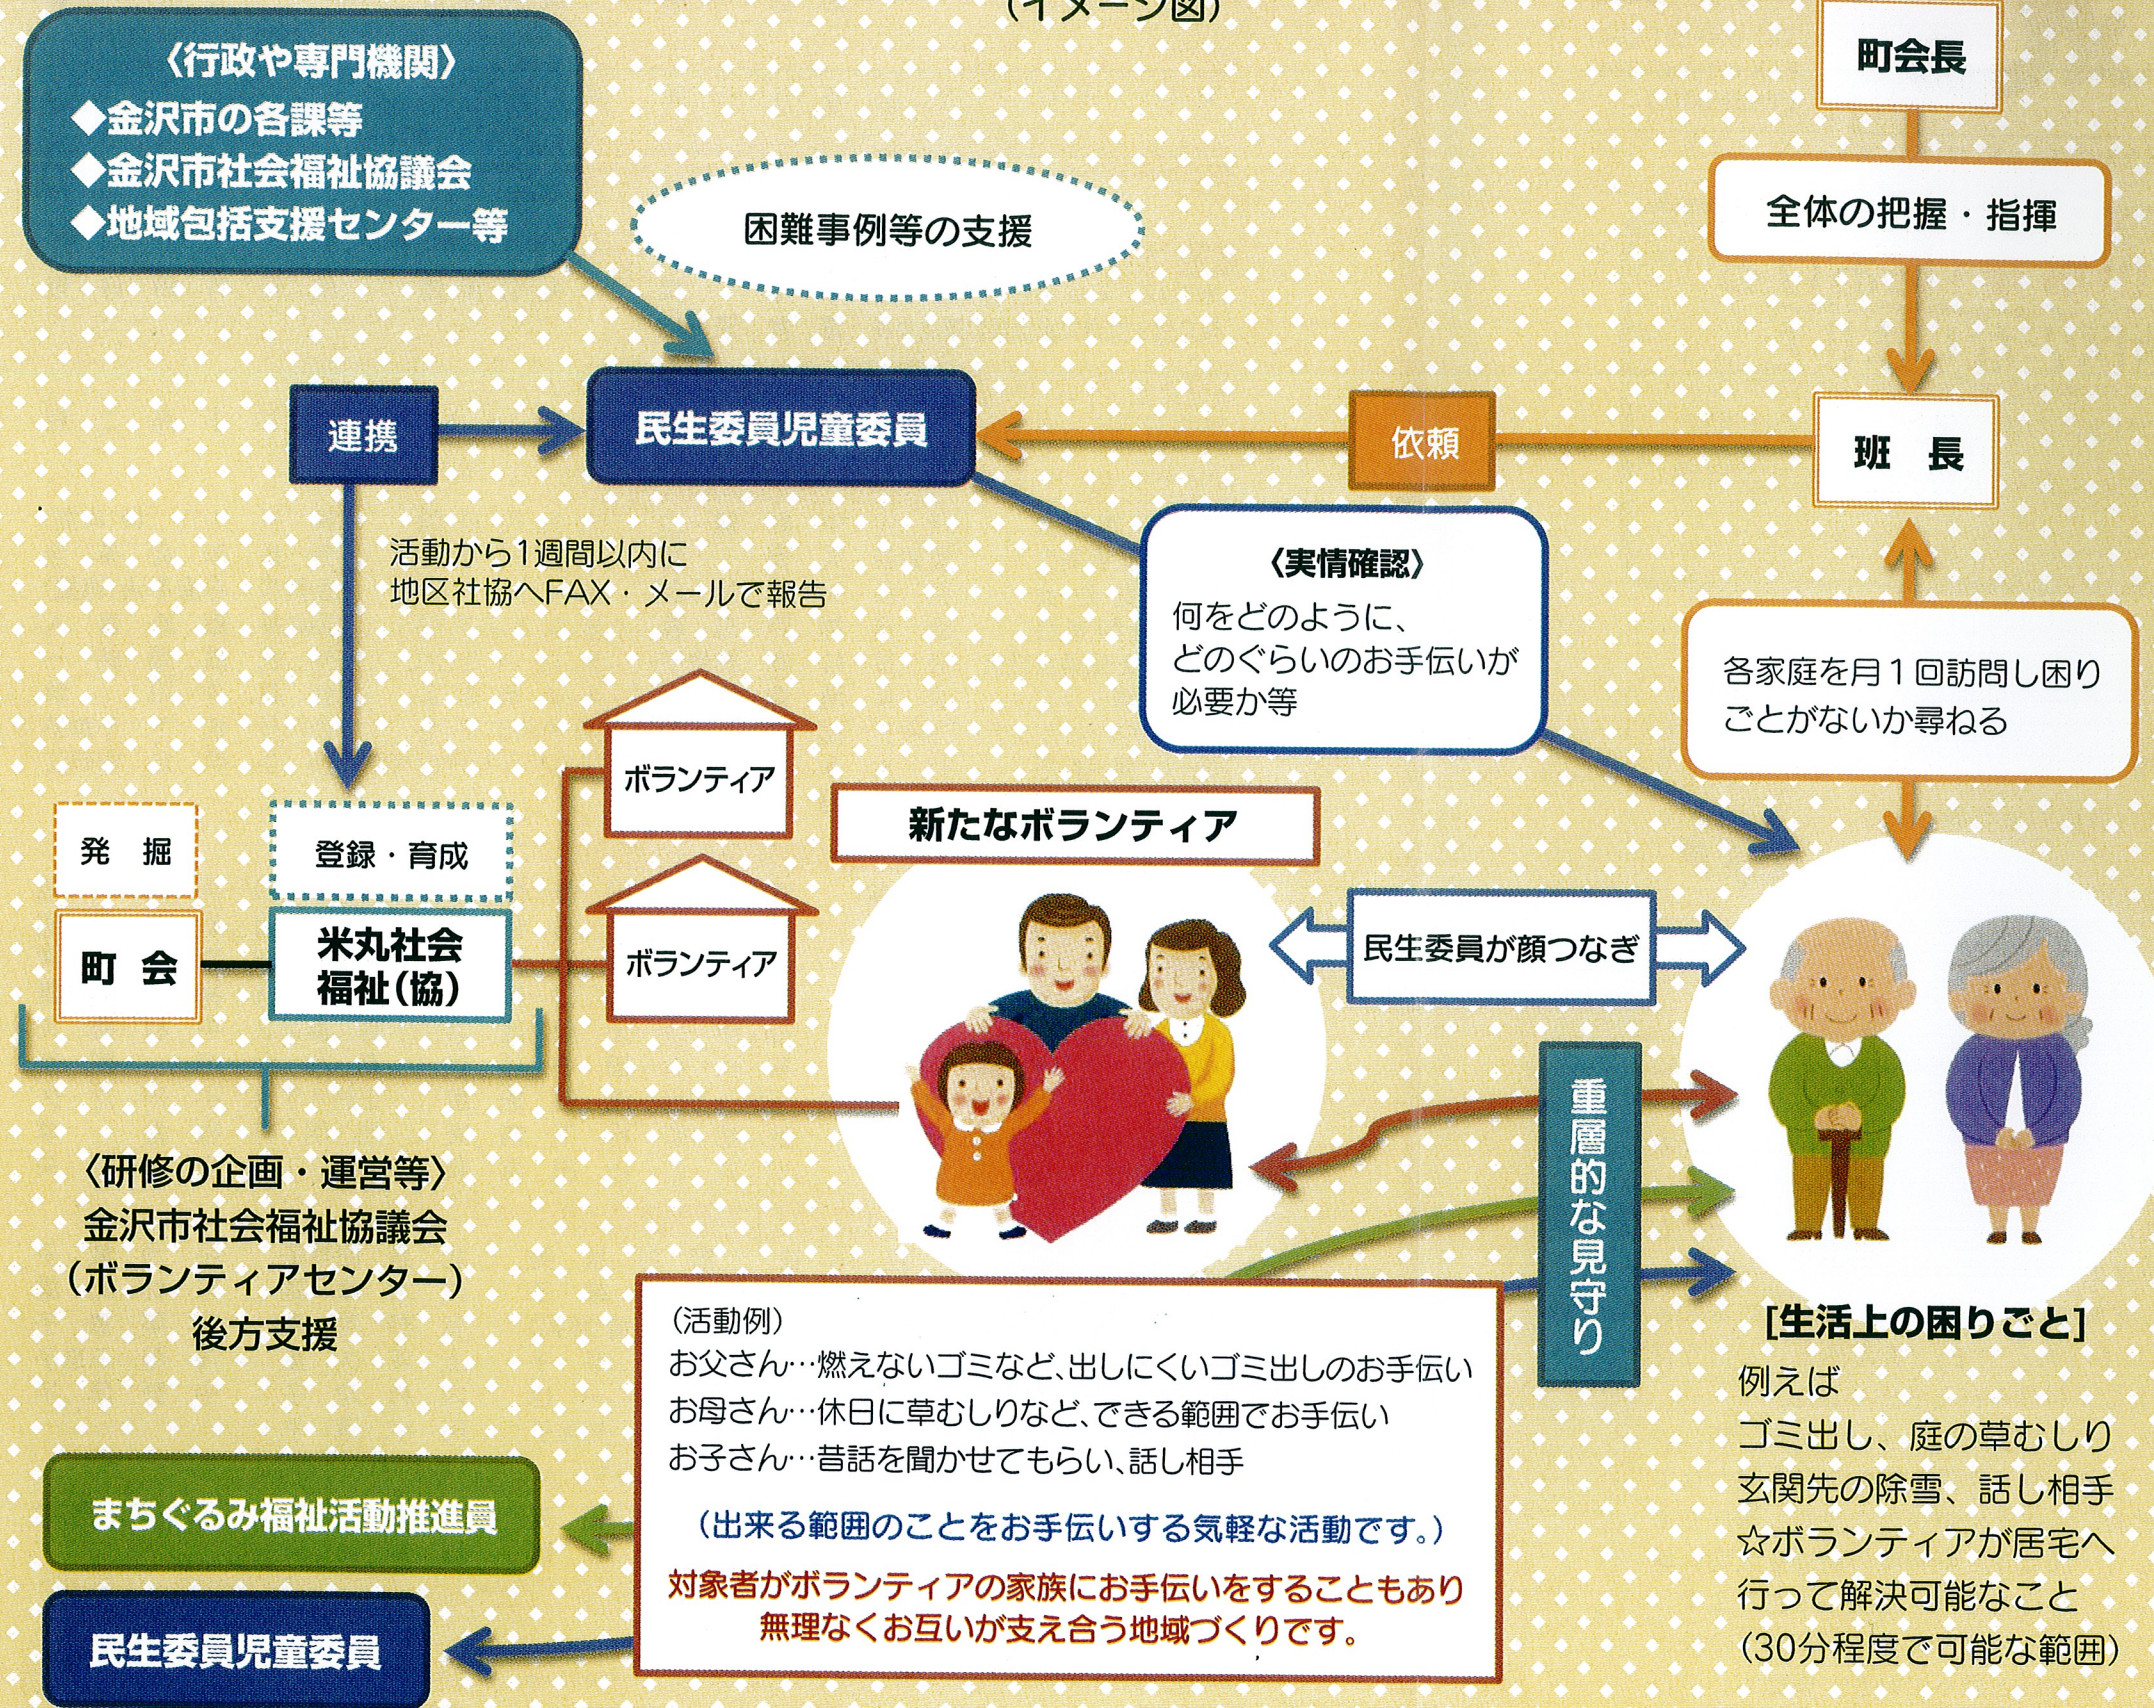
(イメージ図)

〈行政や専門機関〉
◆金沢市の各課等
◆金沢市社会福祉協議会
◆地域包括支援センター等

困難事例等の支援

町会長

全体の把握・指揮

連携

民生委員児童委員

依頼

班　長

活動から1週間以内に
地区社協へFAX・メールで報告

〈実情確認〉
何をどのように、
どのぐらいのお手伝いが
必要か等

各家庭を月1回訪問し困り
ごとがないか尋ねる

ボランティア

ボランティア

新たなボランティア

発　掘

登録・育成

町　会

米丸社会
福祉(協)

民生委員が顔つなぎ

重層的な見守り

〈研修の企画・運営等〉
金沢市社会福祉協議会
(ボランティアセンター)
後方支援

(活動例)
お父さん…燃えないゴミなど、出しにくいゴミ出しのお手伝い
お母さん…休日に草むしりなど、できる範囲でお手伝い
お子さん…昔話を聞かせてもらい、話し相手

(出来る範囲のことをお手伝いする気軽な活動です。)

対象者がボランティアの家族にお手伝いをすることもあり
無理なくお互いが支え合う地域づくりです。

まちぐるみ福祉活動推進員

民生委員児童委員

[生活上の困りごと]
例えば
ゴミ出し、庭の草むしり
玄関先の除雪、話し相手
☆ボランティアが居宅へ
行って解決可能なこと
(30分程度で可能な範囲)